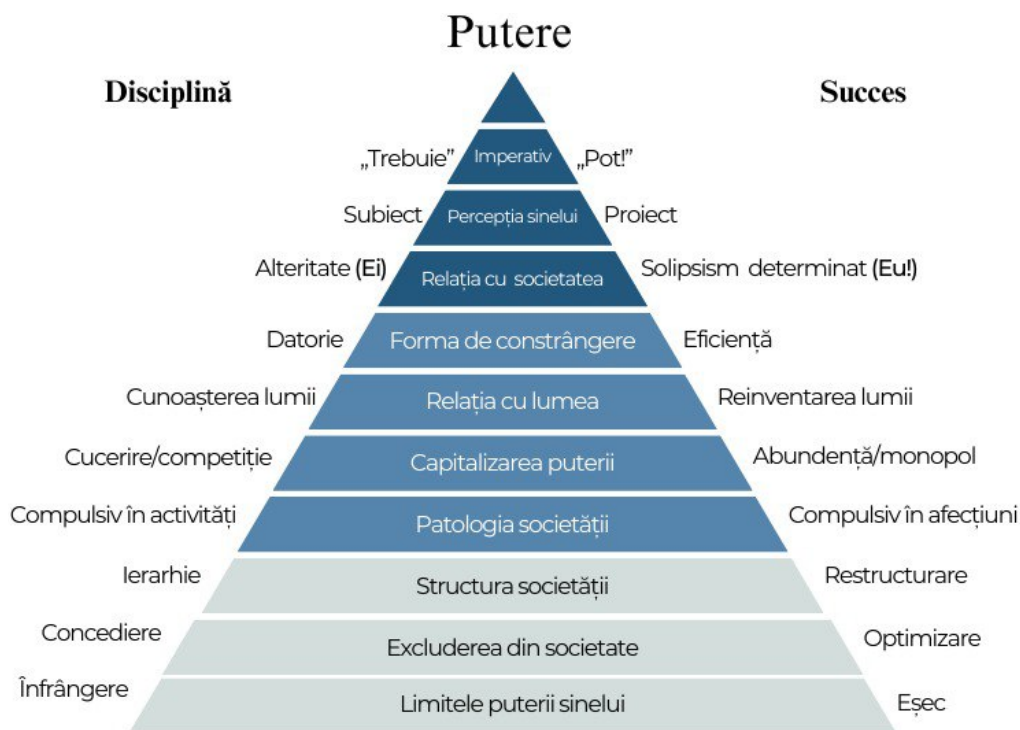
Putere

Disciplină

Succes

„Trebuie” Imperativ „Pot!”

Subiect Percepția sinelui Proiect

Alteritate (Ei) Relația cu societatea Solipsism determinat (Eu!)

Datorie Forma de constrângere Eficiență

Cunoașterea lumii Relația cu lumea Reinventarea lumii

Cucerire/competiție Capitalizarea puterii Abundență/monopol

Compulsiv în activități Patologia societății Compulsiv în afecțiuni

Ierarhie Structura societății Restructurare

Concediere Excluderea din societate Optimizare

Înfrângere Limitele puterii sinelui Eșec